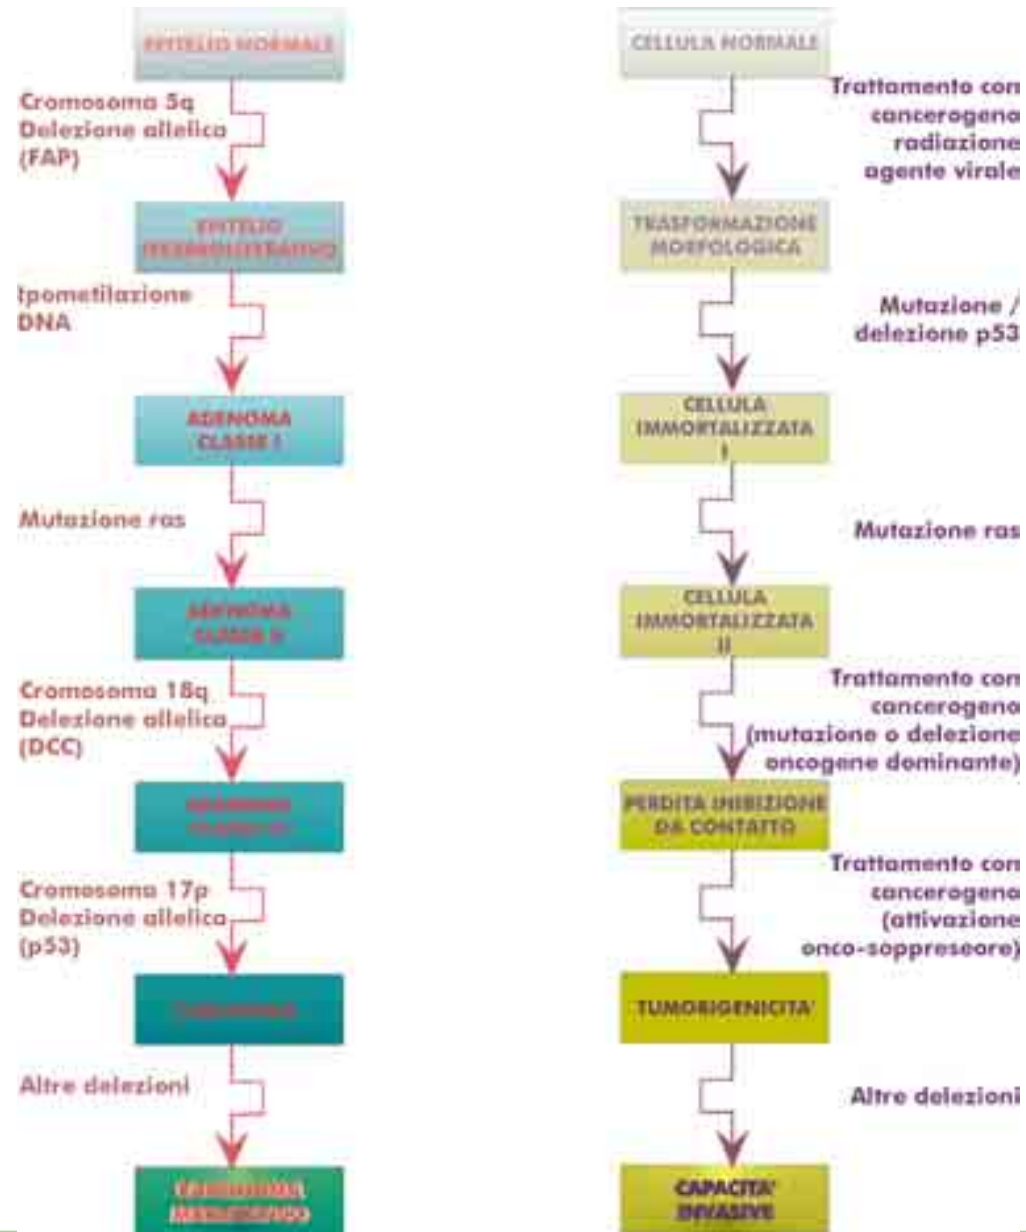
EPITELIO NORMALE

Cromosoma 5q
Delezione allelica
(FAP)

EPITELIO
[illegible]

Ipometilazione
DNA

ADENOMA
CLASSE I

Mutazione ras

ADENOMA
CLASSE II

Cromosoma 18q
Delezione allelica
(DCC)

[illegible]

Cromosoma 17p
Delezione allelica
(p53)

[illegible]

Altre delezioni

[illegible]

CELLULA NORMALE

Trattamento con
cancerogeno
radiazione
agente virale

TRASFORMAZIONE
MORFOLOGICA

Mutazione /
delezione p53

CELLULA
IMMORTALIZZATA
I

Mutazione ras

CELLULA
IMMORTALIZZATA
II

Trattamento con
cancerogeno
(mutazione o delezione
oncogene dominante)

PERDITA INIBIZIONE
DA CONTATTO

Trattamento con
cancerogeno
(attivazione
onco-soppresore)

TUMORIGENICITA'

Altre delezioni

CAPACITA'
INVASIVE